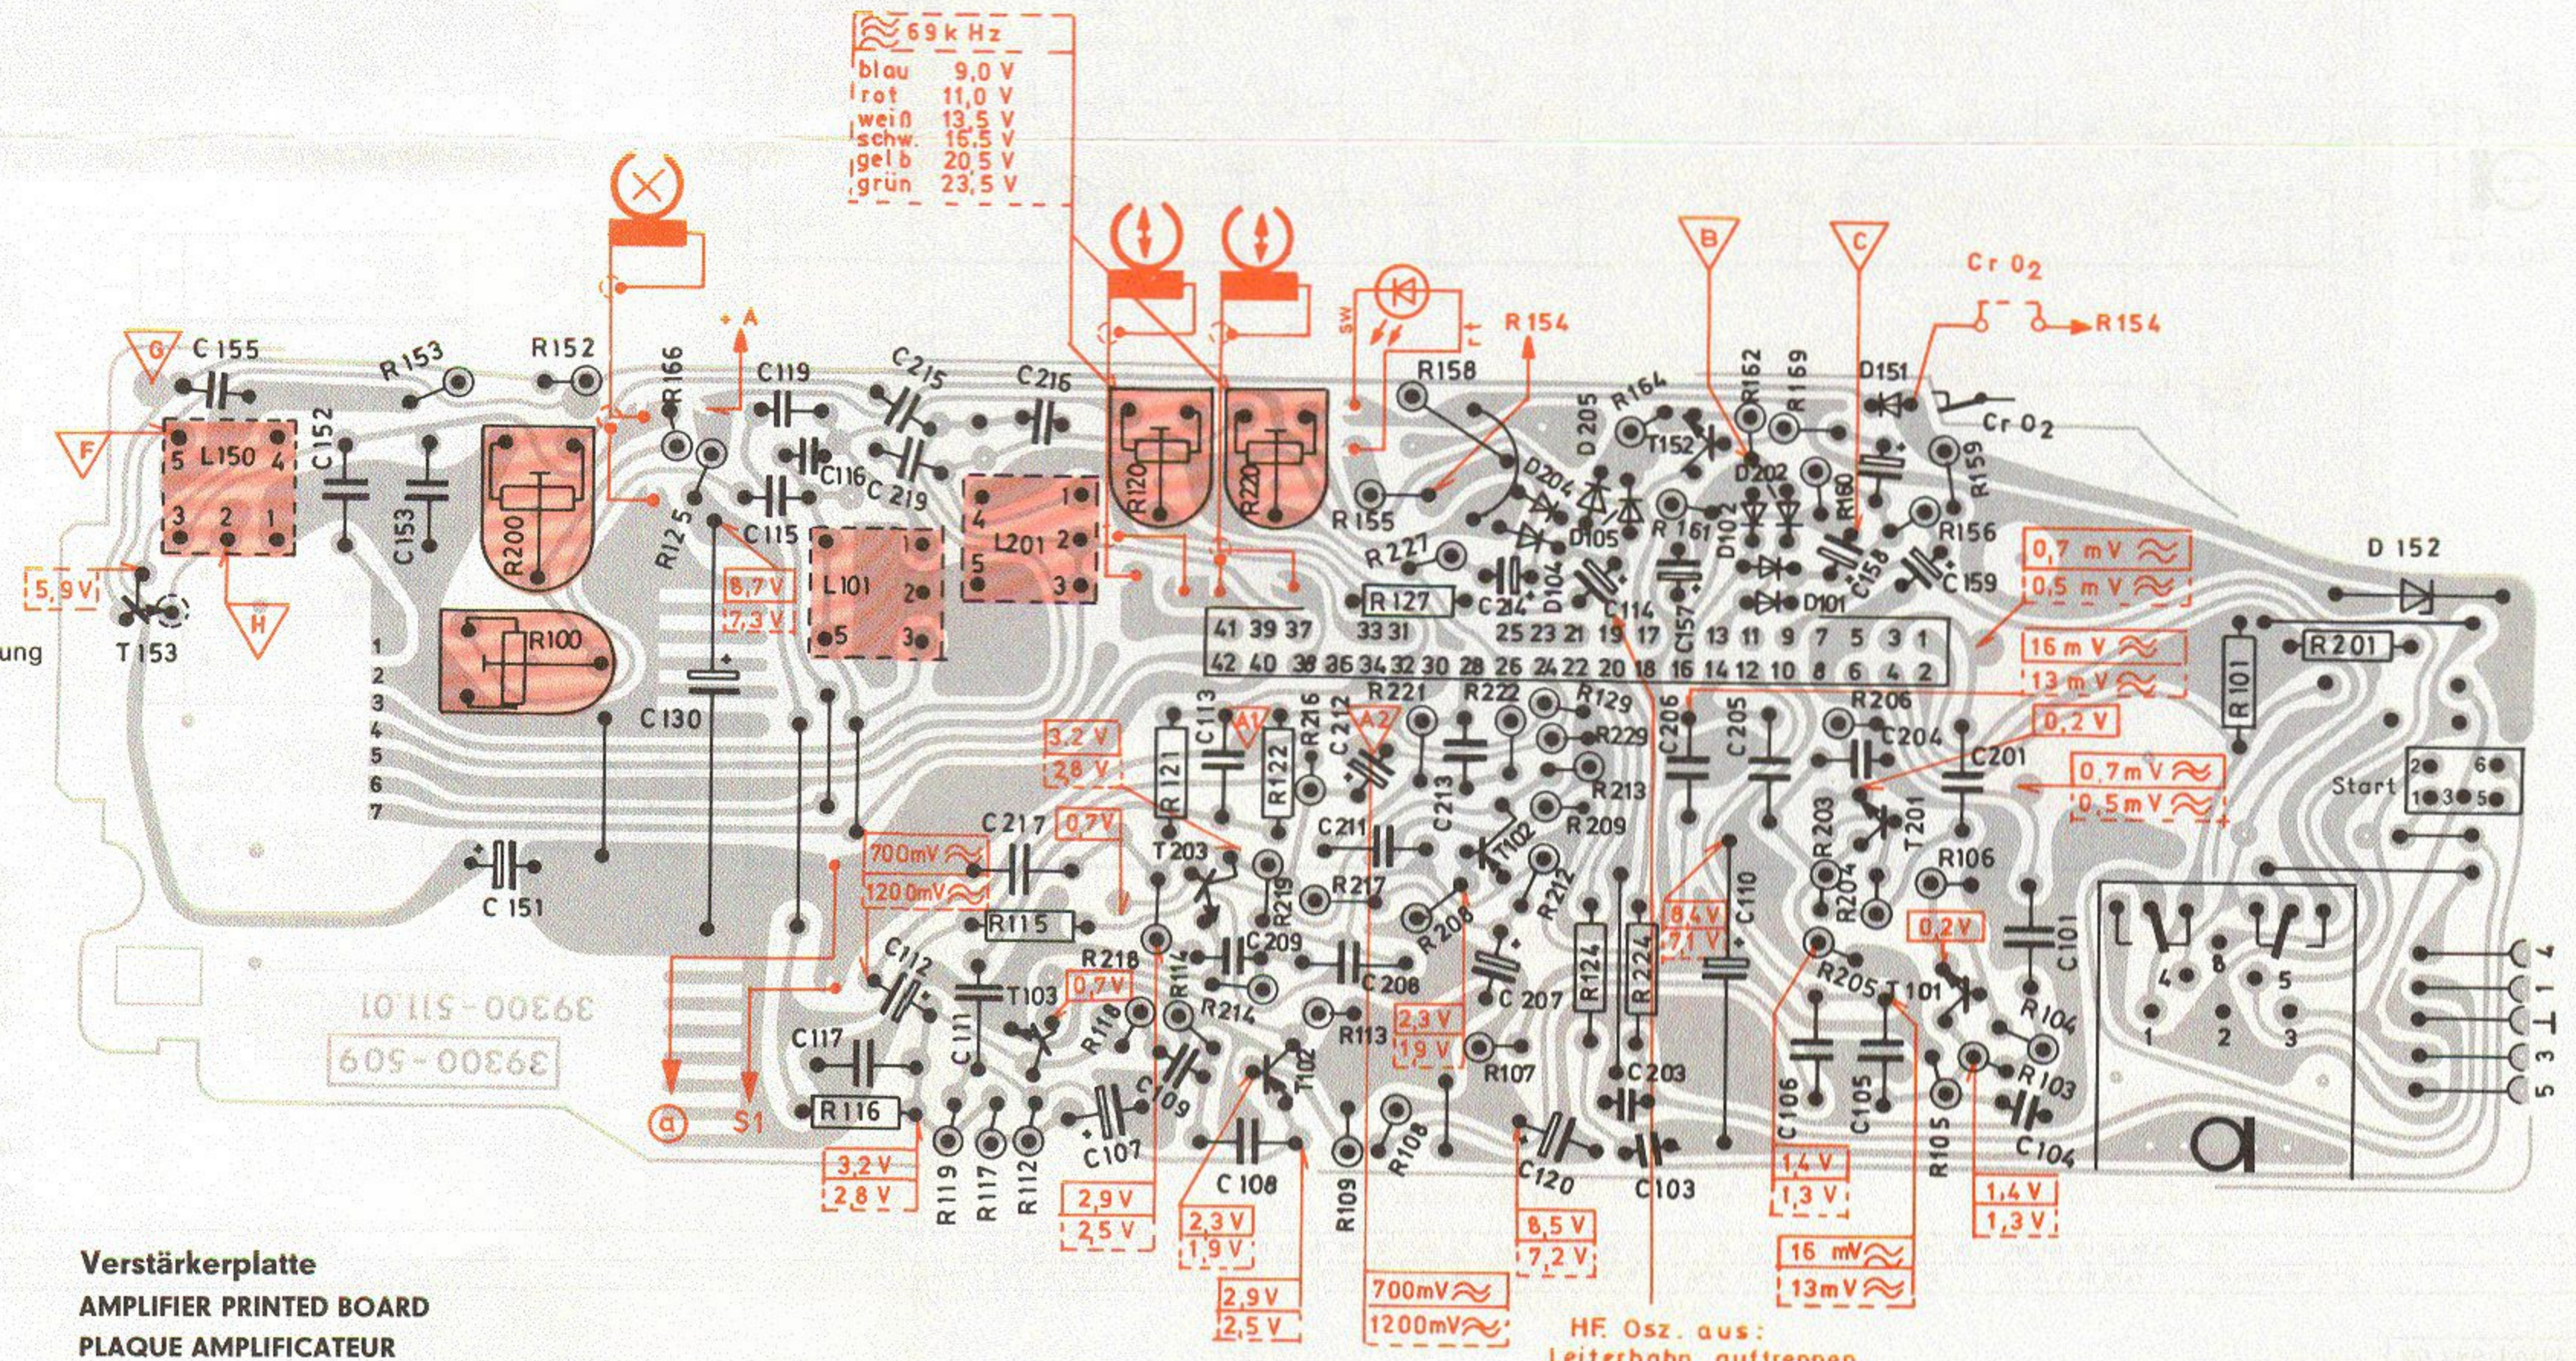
69 kHz
blau 9,0 V
rot 11,0 V
weiß 13,5 V
schw. 16,5 V
gelb 20,5 V
grün 23,5 V

B
C
Cr O2
R154
Cr O2
R154

G C155
R153 R152 R166 +A C119 C215 C216
F L150 5 4 3 2 1 C152 C153 R200
C116 C219 C115 R125
L101 1 2 5 3
L201 4 1 2 5 3
R120 R220
sw R158 D205 R164 R162 R169 D151
R159 T152 D204 D202 R160 D105 R155 R161 D102 R156 C158 C159
R221 D104 C214 R127 C114 C157 D101
5,9 V
T153
ung
R100
1 2 3 4 5 6 7
8,7 V
7,3 V
C130
41 39 37 33 31 25 23 21 19 17 15 13 11 9 7 5 3 1
42 40 38 36 34 32 30 28 26 24 22 20 18 16 14 12 10 8 6 4 2
0,7 mV
0,5 mV
16 mV
13 mV
D 152
R201
R101
0,2 V
0,7 mV
0,5 mV
Start 2 6 1 3 5
3,2 V
2,8 V
C113 A1 R216 C212 A2 R221 R222 R129 R229 C206 C205 R206 C204 C201
R121 R122 C213 R213 R209 T102 T201
C217 0,7 V
700 mV
1200 mV
C151
T203 R219 R217 C211 R212 R208 R203 R204 R106
R115 C209 C208 C207 R124 R224 8,4 V 7,1 V C110 0,2 V C101
C112 T103 R218 0,7 V R114 R214 R113 2,3 V 1,9 V R107 C203 R205 T101 R104 R103
10.112-00868
39300-509
C117 C111 R118 C109 T102 C106 C105
R116 C107 C108 R108 C120 C103 R105 C104
4 8 5 1 2 3
4 1 2 3 5
a
S1
3,2 V
2,8 V
R119 R117 R112
2,9 V
2,5 V
2,3 V
1,9 V
2,9 V
2,5 V
R109
700 mV
1200 mV
8,5 V
7,2 V
1,4 V
1,3 V
16 mV
13 mV
1,4 V
1,3 V
HF Osz. aus:
Leiterbahn auftrennen

Verstärkerplatte
AMPLIFIER PRINTED BOARD
PLAQUE AMPLIFICATEUR